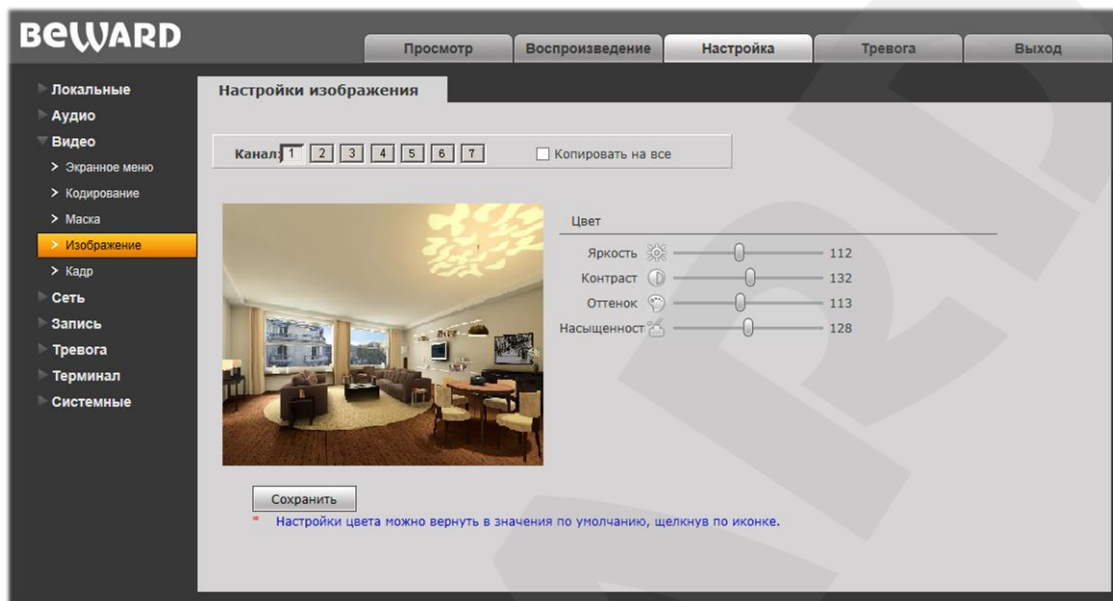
BeWARD

Просмотр | Воспроизведение | Настройка | Тревога | Выход

Локальные
Аудио
Видео
> Экранное меню
> Кодирование
> Маска
> Изображение
> Кадр
Сеть
Запись
Тревога
Терминал
Системные

Настройки изображения

Канал 1 2 3 4 5 6 7
Копировать на все

Цвет
Яркость 112
Контраст 132
Оттенок 113
Насыщенност 128

Сохранить

* Настройки цвета можно вернуть в значения по умолчанию, щелкнув по иконке.